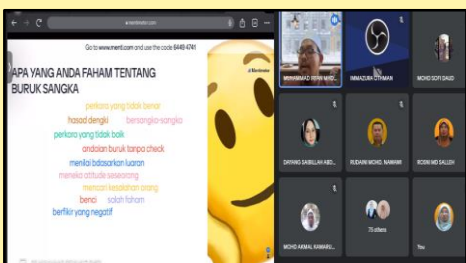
Go to www.menti.com and use the code 6449 4741

APA YANG ANDA FAHAM TENTANG BURUK SANGKA

Mentimeter

perkara yang tidak benar
hasad dengki
bersangka-sangka
perkara yang tidak baik
andaian buruk tanpa check
menilai berdasarkan luaran
menelka attitude seseorang
mencari kesalahan orang
benci
salah faham
berfikir yang negatif

MUHAMMAD ROHI MHD...
IMMAZURA OTHMAN
MOHD SOFI DAUD
DAYANG SABILLAH ABD...
RUDAINI MOHD. NAWAWI
ROSNI MD SALLEH
MOHD AKMAL KAMARU...
75 others
You